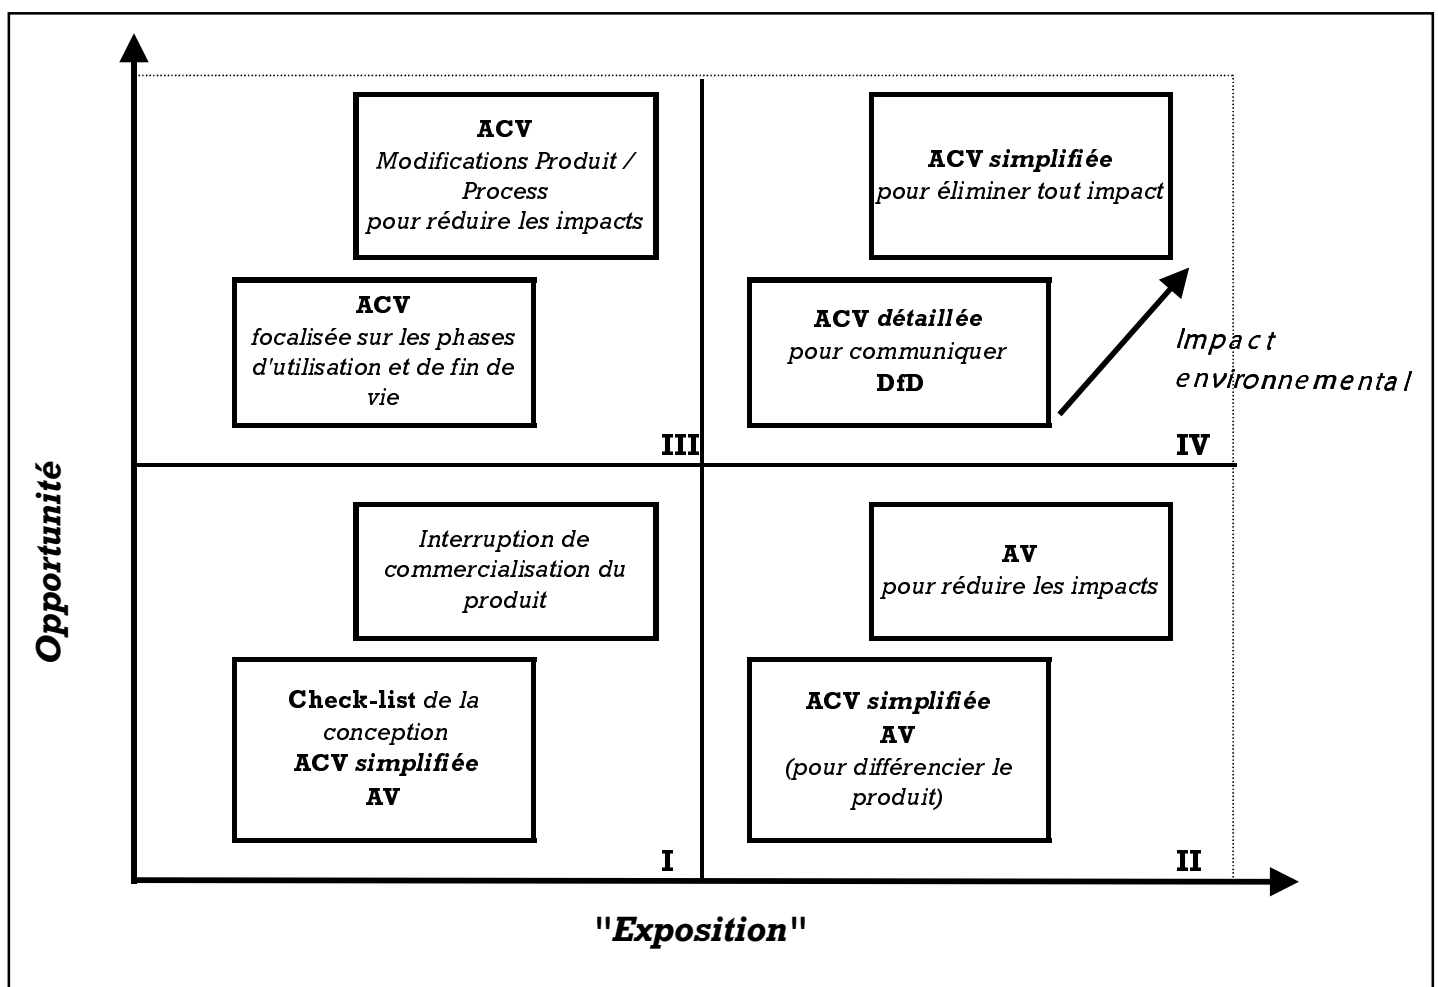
Opportunité

ACV
Modifications Produit / Process
pour réduire les impacts

ACV
focalisée sur les phases d'utilisation et de fin de vie

III

ACV simplifiée
pour éliminer tout impact

ACV détaillée
pour communiquer
DfD

Impact environnemental

IV

Interruption de commercialisation du produit

Check-list de la conception
ACV simplifiée
AV

I

AV
pour réduire les impacts

ACV simplifiée
AV
(pour différencier le produit)

II

"Exposition"